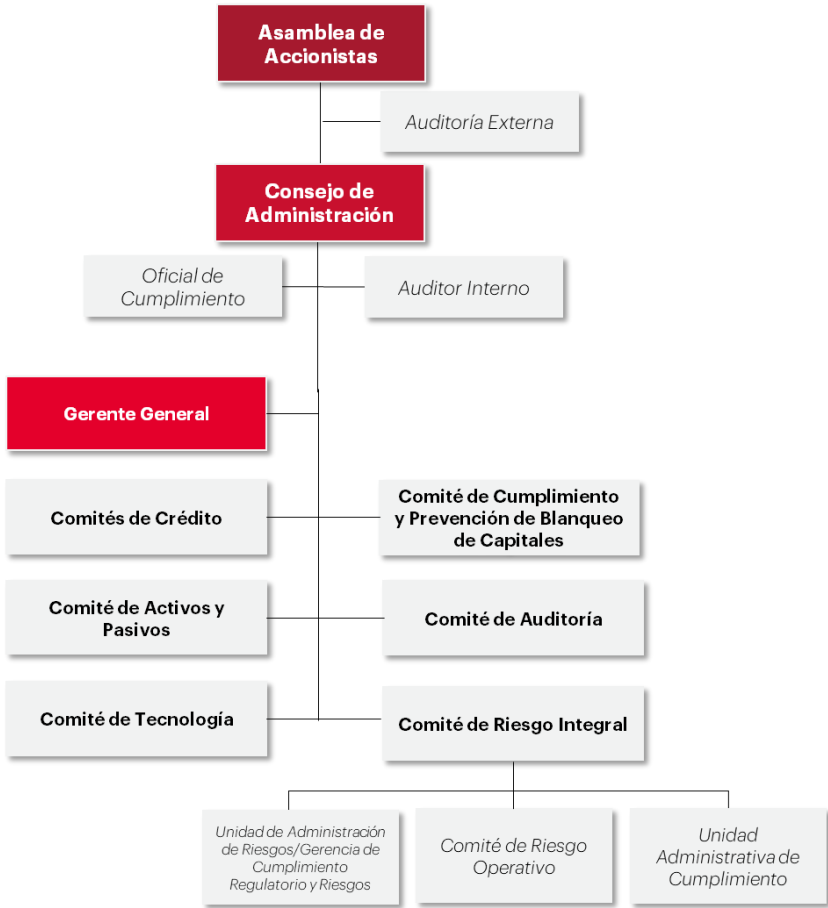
Asamblea de Accionistas

Auditoría Externa

Consejo de Administración

Oficial de Cumplimiento

Auditor Interno

Gerente General

Comités de Crédito

Comité de Cumplimiento y Prevención de Blanqueo de Capitales

Comité de Activos y Pasivos

Comité de Auditoría

Comité de Tecnología

Comité de Riesgo Integral

Unidad de Administración de Riesgos/Gerencia de Cumplimiento Regulatorio y Riesgos

Comité de Riesgo Operativo

Unidad Administrativa de Cumplimiento